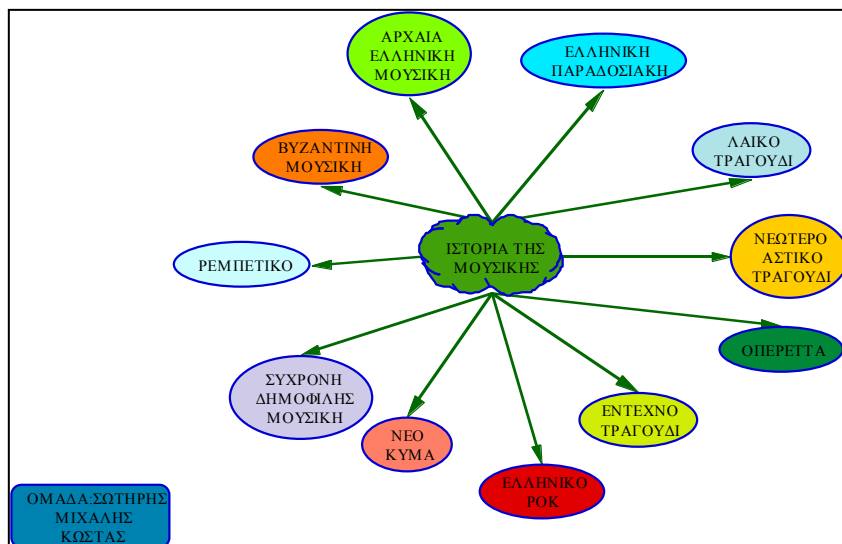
ΑΡΧΑΙΑ ΕΛΛΗΝΙΚΗ ΜΟΥΣΙΚΗ

ΕΛΛΗΝΙΚΗ ΠΑΡΑΔΟΣΙΑΚΗ

ΒΥΖΑΝΤΙΝΗ ΜΟΥΣΙΚΗ

ΛΑΙΚΟ ΤΡΑΓΟΥΔΙ

ΙΣΤΟΡΙΑ ΤΗΣ ΜΟΥΣΙΚΗΣ

ΡΕΜΠΕΤΙΚΟ

ΝΕΩΤΕΡΟ ΑΣΤΙΚΟ ΤΡΑΓΟΥΔΙ

ΟΠΕΡΕΤΤΑ

ΣΥΧΡΟΝΗ ΔΗΜΟΦΙΛΗΣ ΜΟΥΣΙΚΗ

ΝΕΟ ΚΥΜΑ

ΕΝΤΕΧΝΟ ΤΡΑΓΟΥΔΙ

ΕΛΛΗΝΙΚΟ ΡΟΚ

ΟΜΑΔΑ:ΣΩΤΗΡΗΣ ΜΙΧΑΛΗΣ ΚΩΣΤΑΣ